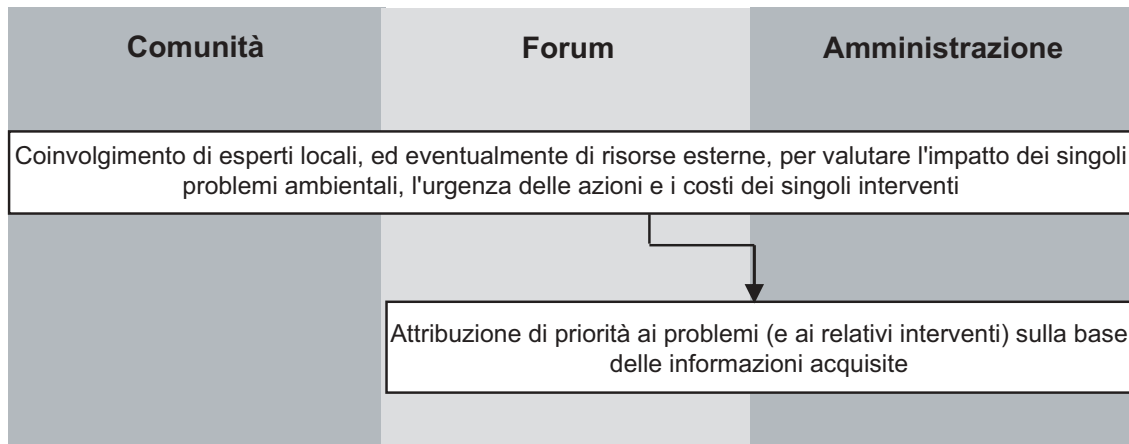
Comunità

Forum

Amministrazione

Coinvolgimento di esperti locali, ed eventualmente di risorse esterne, per valutare l'impatto dei singoli problemi ambientali, l'urgenza delle azioni e i costi dei singoli interventi

Attribuzione di priorità ai problemi (e ai relativi interventi) sulla base delle informazioni acquisite